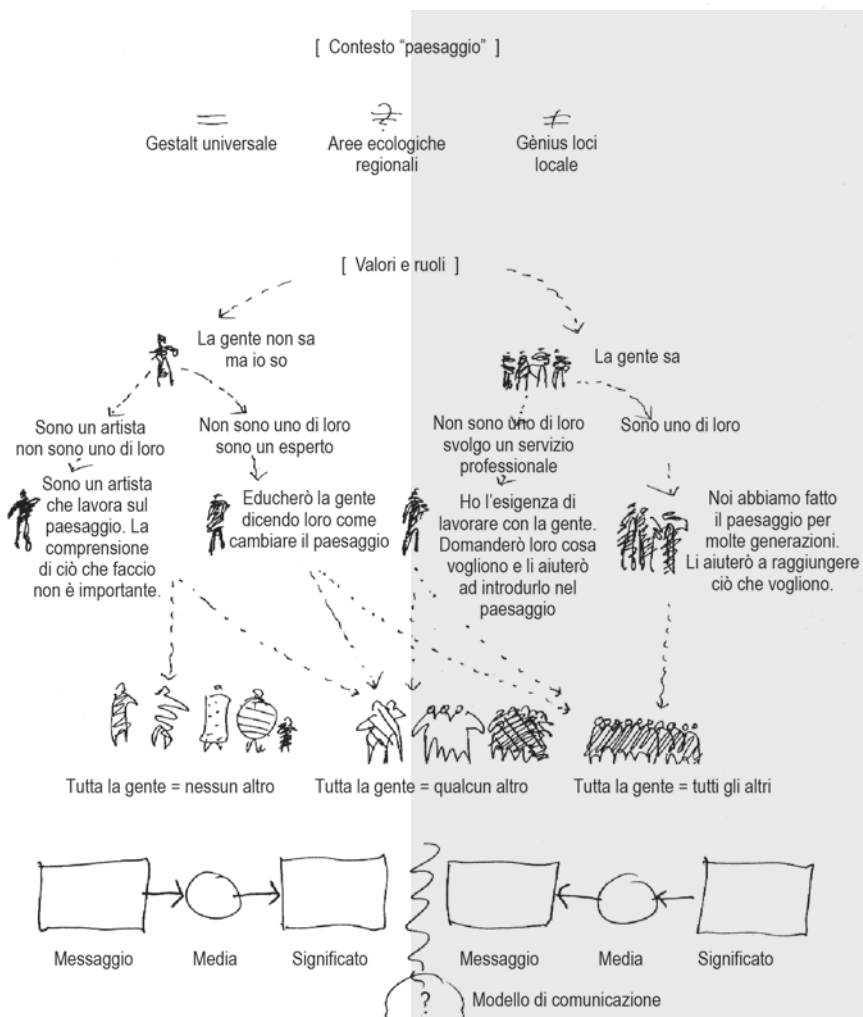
[ Contesto "paesaggio" ]

$=$
Gestalt universale

$\stackrel{?}{=}$
Aree ecologiche regionali

$\neq$
Gènius loci locale

[ Valori e ruoli ]

La gente non sa ma io so

La gente sa

Sono un artista non sono uno di loro

Non sono uno di loro sono un esperto

Non sono uno di loro svolgo un servizio professionale

Sono uno di loro

Sono un artista che lavora sul paesaggio. La comprensione di ciò che faccio non è importante.

Educherò la gente dicendo loro come cambiare il paesaggio

Ho l'esigenza di lavorare con la gente. Domanderò loro cosa vogliono e li aiuterò ad introdurlo nel paesaggio

Noi abbiamo fatto il paesaggio per molte generazioni. Li aiuterò a raggiungere ciò che vogliono.

Tutta la gente = nessun altro

Tutta la gente = qualcun altro

Tutta la gente = tutti gli altri

Messaggio

Media

Significato

Messaggio

Media

Significato

?

Modello di comunicazione